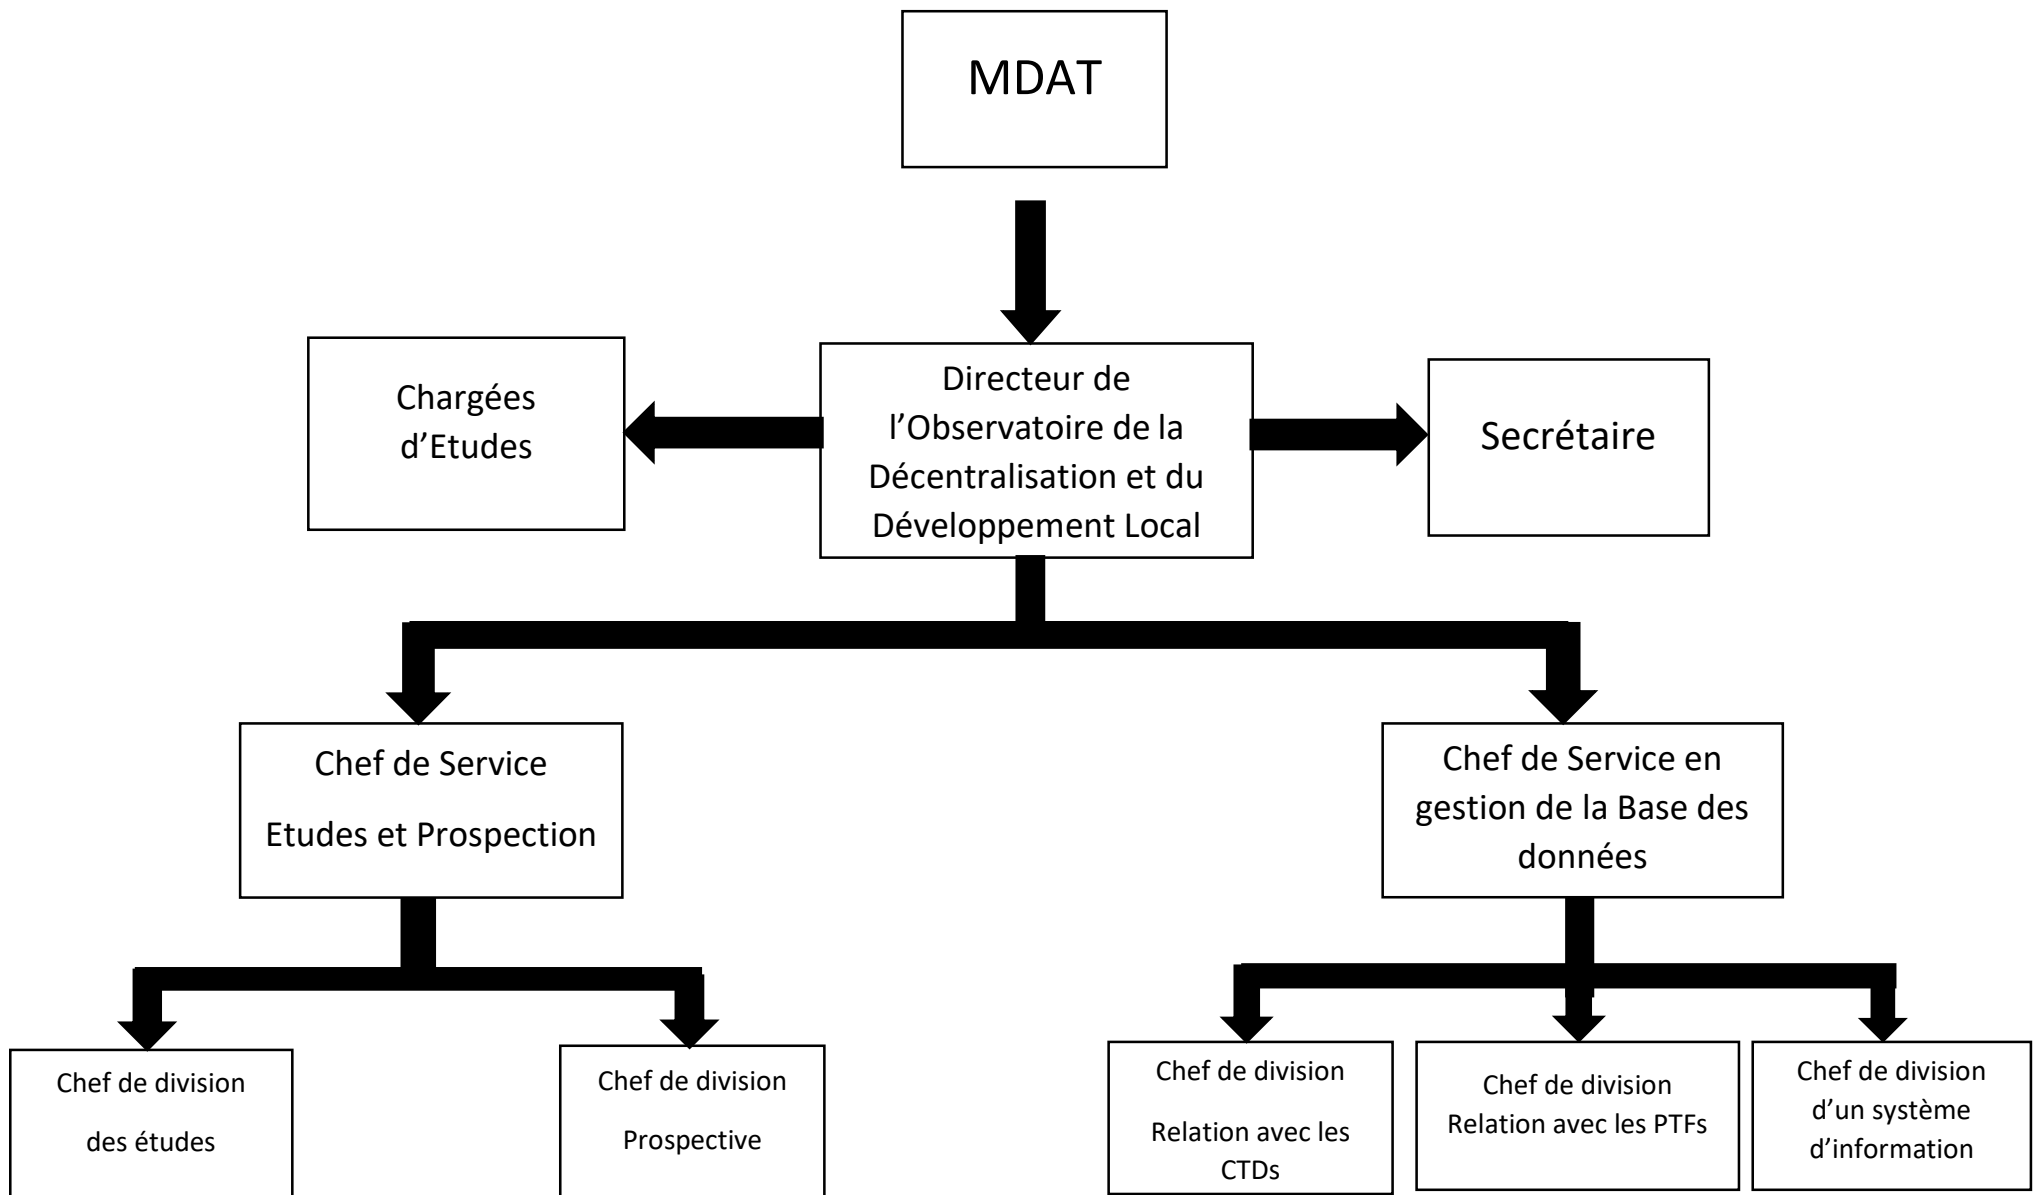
MDAT

Chargées d’Etudes

Directeur de l’Observatoire de la Décentralisation et du Développement Local

Secrétaire

Chef de Service Etudes et Prospection

Chef de Service en gestion de la Base des données

Chef de division des études

Chef de division Prospective

Chef de division Relation avec les CTDs

Chef de division Relation avec les PTFs

Chef de division d’un système d’information